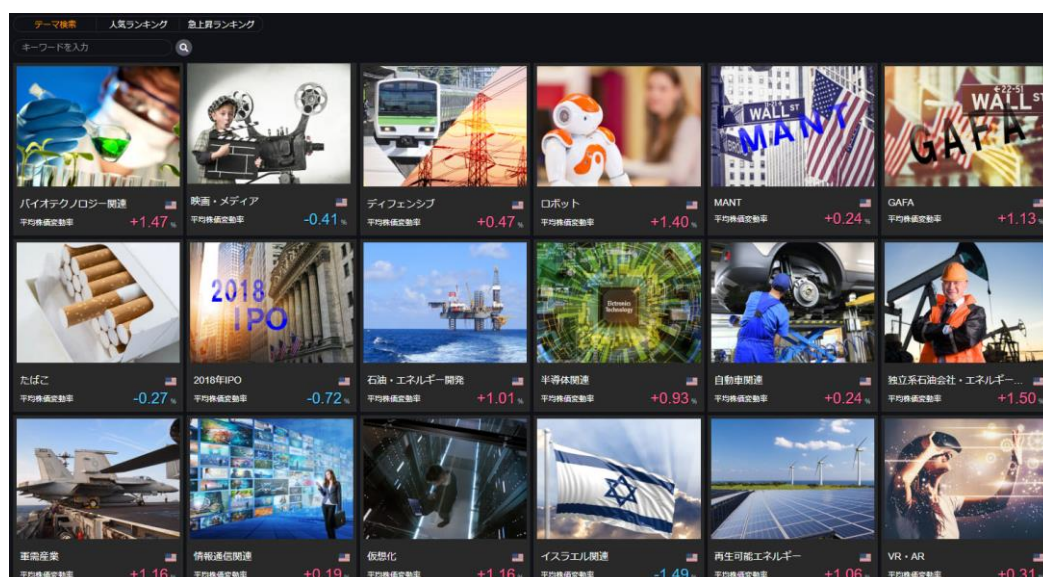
テーマ検索 人気ランキング 急上昇ランキング

キーワードを入力

バイオテクノロジー関連
平均株価変動率 +1.47%

映画・メディア
平均株価変動率 -0.41%

ディフェンシブ
平均株価変動率 +0.47%

ロボット
平均株価変動率 +1.40%

WALL ST
MANT
MANT
平均株価変動率 +0.24%

WALL ST
GAFA
GAFA
平均株価変動率 +1.13%

たばこ
平均株価変動率 -0.27%

2018 IPO
2018年IPO
平均株価変動率 -0.72%

石油・エネルギー開発
平均株価変動率 +1.01%

Electronic Technology
半導体関連
平均株価変動率 +0.93%

自動車関連
平均株価変動率 +0.24%

独立系石油会社・エネルギー...
平均株価変動率 +1.50%

軍需産業
平均株価変動率 +1.16

情報通信関連
平均株価変動率 +0.19

仮想化
平均株価変動率 +1.16

イスラエル関連
平均株価変動率 -1.49

再生可能エネルギー
平均株価変動率 +1.06

VR・AR
平均株価変動率 +0.31